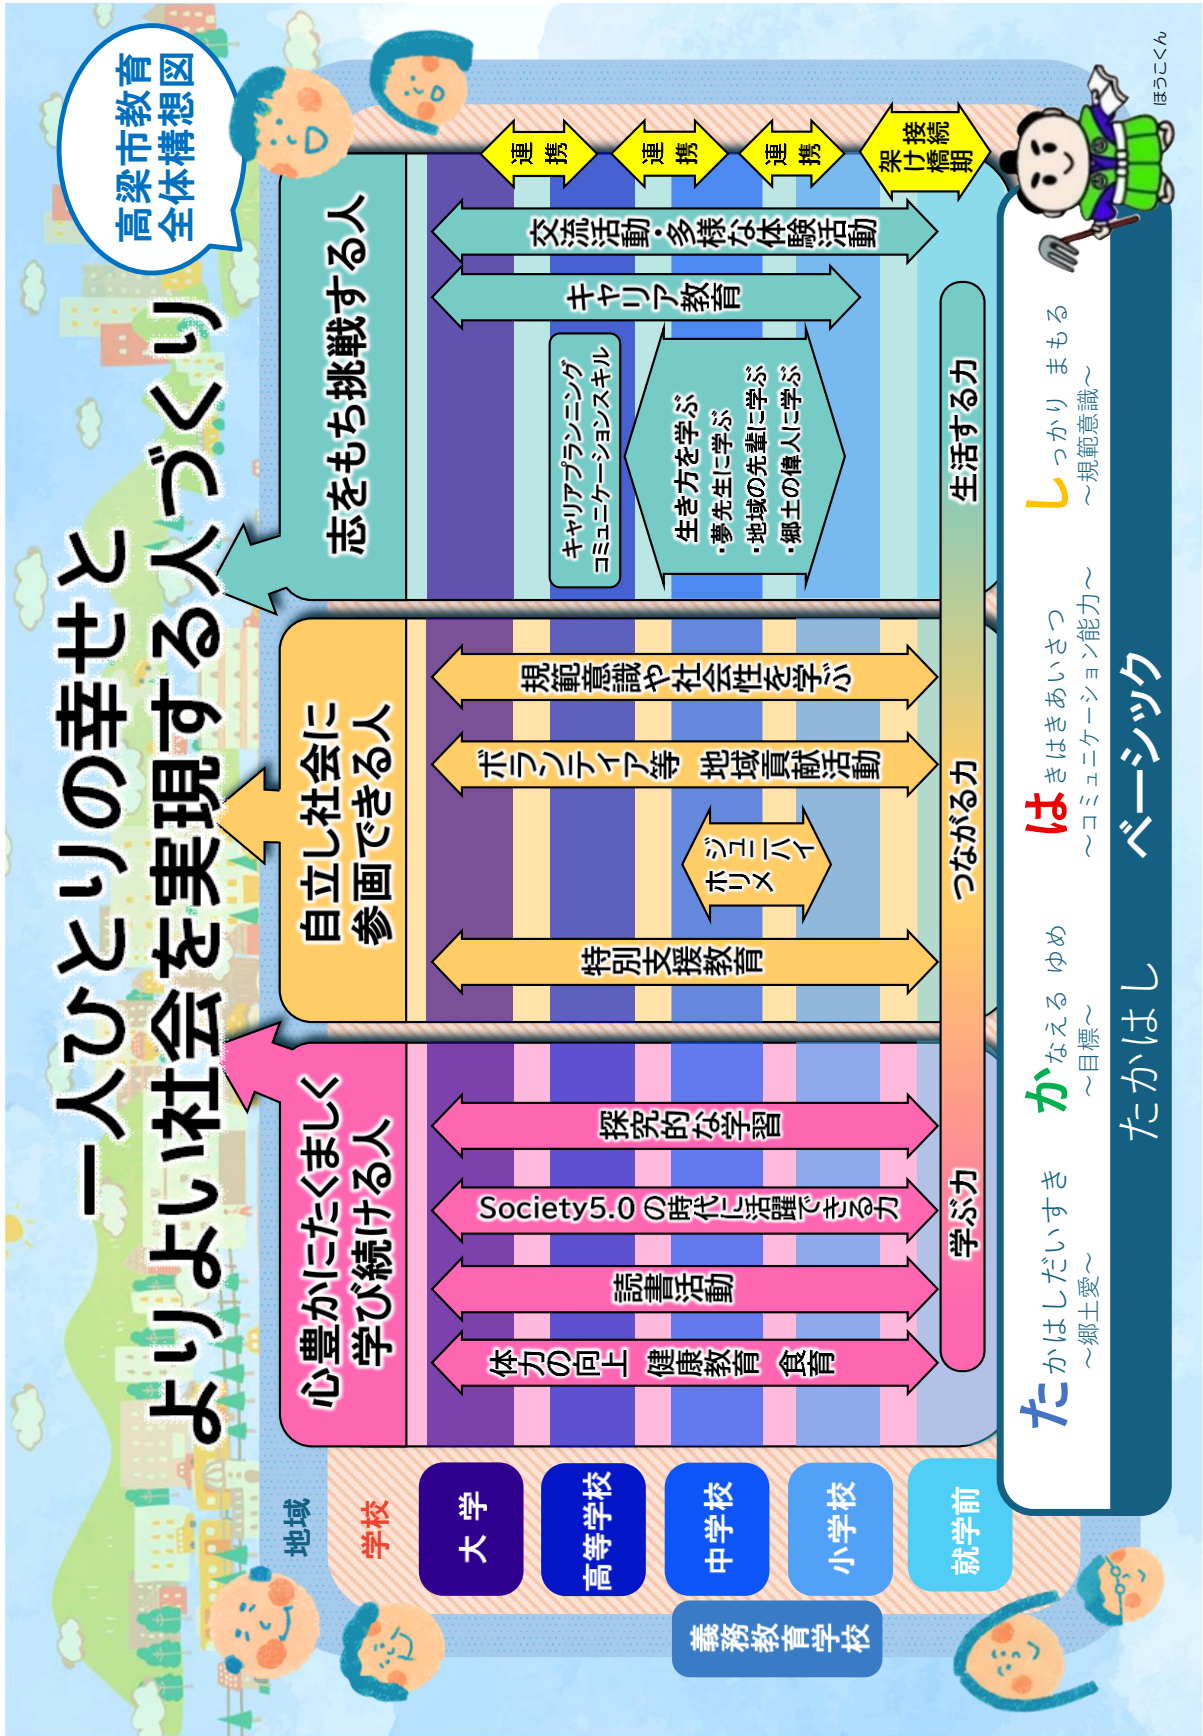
高梁市教育全体構想図

一人ひとりの幸せと
よりよい社会を実現する人づくり

心豊かにたくましく
学び続ける人

自立し社会に
参画できる人

志をもち挑戦する人

体力の向上　健康教育　食育
読書活動
Society5.0 の時代に活躍できる力
探究的な学習

特別支援教育
ジュニアリーダー
ボランティア等　地域貢献活動
規範意識や社会性を学ぶ

キャリアプランニング
コミュニケーションスキル
生き方を学ぶ
・夢先生に学ぶ
・地域の先輩に学ぶ
・郷土の偉人に学ぶ
キャリア教育
交流活動・多様な体験活動

連携
連携
連携
架け橋期
接続

学ぶ力
つながる力
生活する力

地域
学校
大学
高等学校
中学校
小学校
就学前
義務教育学校

たかはしだいすき
～郷土愛～
かなえる　ゆめ
～目標～
はきはきあいさつ
～コミュニケーション能力～
しっかり　まもる
～規範意識～

たかはし　ベーシック

ほうこくん